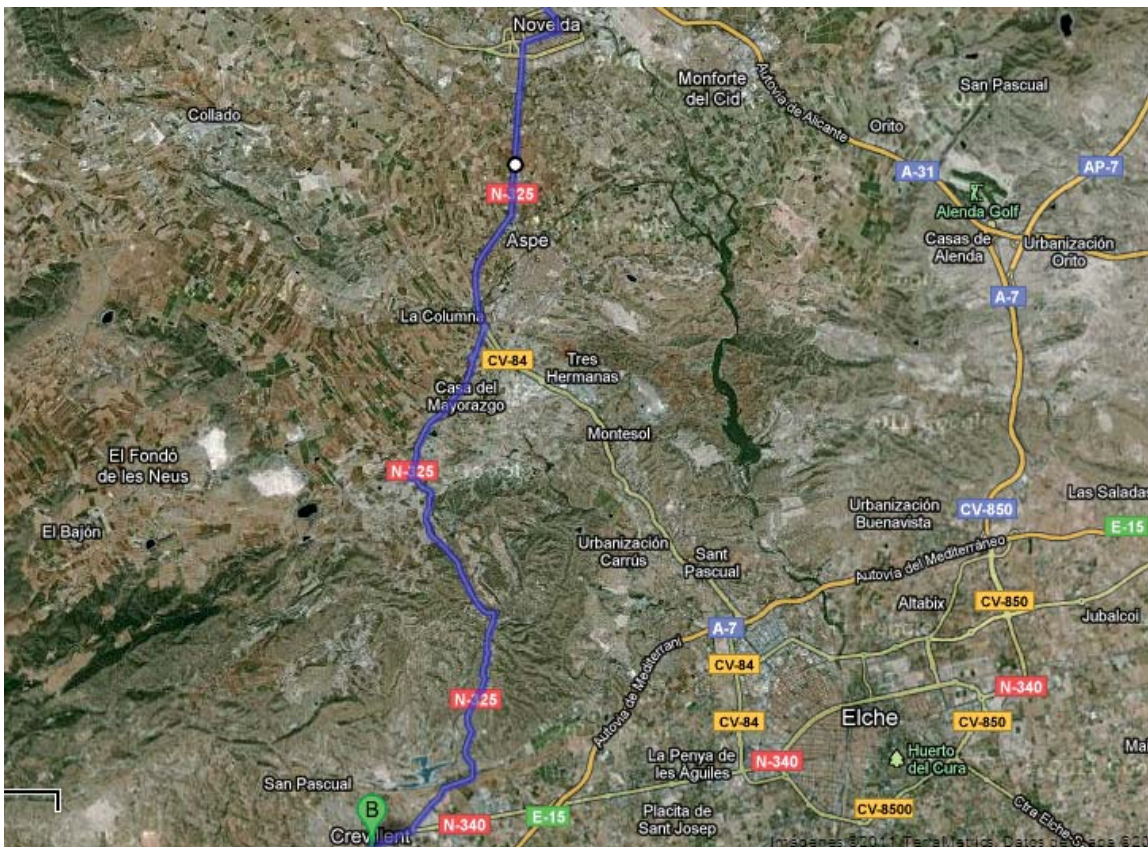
Novelda
Monforte del Cid
Autovía de Alicante
San Pascual
Orito
A-31
AP-7
Collado
N-325
Alenda Golf
Casas de Alenda
Urbanización Orito
Aspe
A-7
La Columna
CV-84
Tres Hermanas
Casa del Mayorazgo
Montesol
El Fondó de les Neus
N-325
Urbanización Buenavista
CV-850
Las Saladas
El Bajón
E-15
Urbanización Carrús
Sant Pascual
Autovia del Mediterráneo
Altabix
CV-850
Jubalcoi
A-7
Autovía de Mediterrani
CV-84
N-340
N-325
CV-84
Elche
CV-850
La Penya de les Àguiles
N-340
Huerto del Cura
Ma
San Pascual
B
Placita de Sant Josep
CV-8500
Crevillent
N-340
E-15
Ctra Elche-Santa
Imágenes ©2011 TerraMetrics, Datos de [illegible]